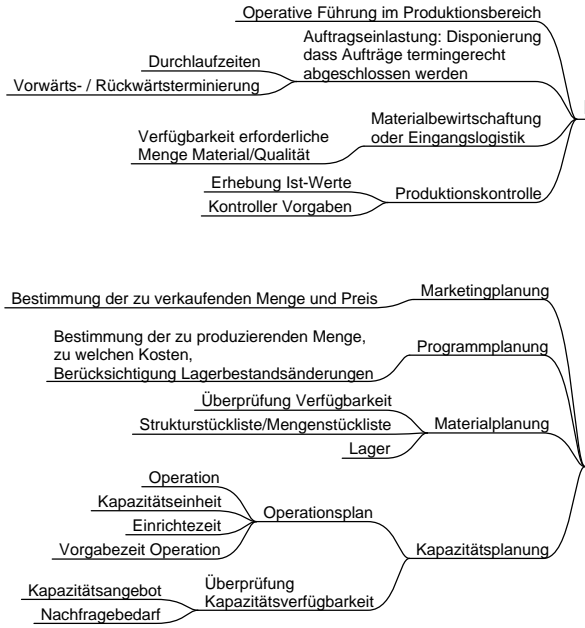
Operative Führung im Produktionsbereich

Auftragseinlastung: Disponierung dass Aufträge termingerecht abgeschlossen werden

Durchlaufzeiten

Vorwärts- / Rückwärtsterminierung

Materialbewirtschaftung oder Eingangslogistik

Verfügbarkeit erforderliche Menge Material/Qualität

Erhebung Ist-Werte

Kontroller Vorgaben

Produktionskontrolle

Bestimmung der zu verkaufenden Menge und Preis

Marketingplanung

Bestimmung der zu produzierenden Menge, zu welchen Kosten, Berücksichtigung Lagerbestandsänderungen

Programmplanung

Überprüfung Verfügbarkeit

Strukturstückliste/Mengenstückliste

Materialplanung

Lager

Operation

Kapazitätseinheit

Einrichtezeit

Operationsplan

Vorgabezeit Operation

Kapazitätsplanung

Kapazitätsangebot

Überprüfung Kapazitätsverfügbarkeit

Nachfragebedarf